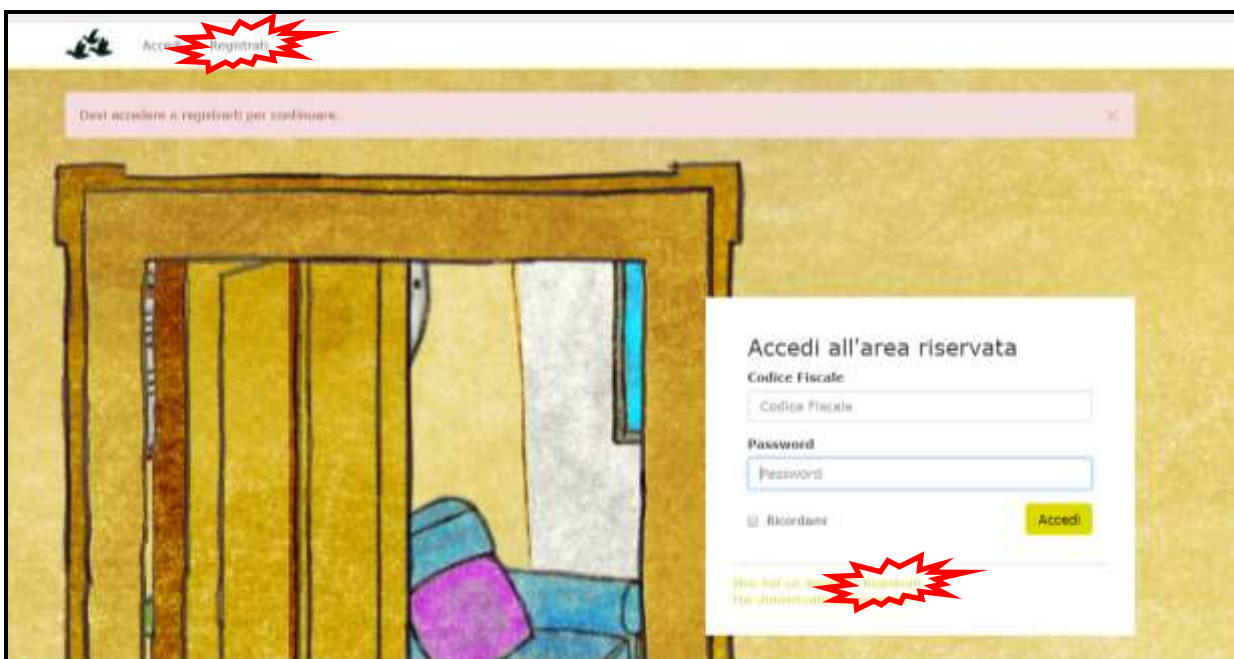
Accedi Registrati

Devi accedere o registrarti per continuare.

×

Accedi all'area riservata

Codice Fiscale

Codice Fiscale

Password

Password

Ricordami

Accedi

Non hai un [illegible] Registrati
Hai dimenticato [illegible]